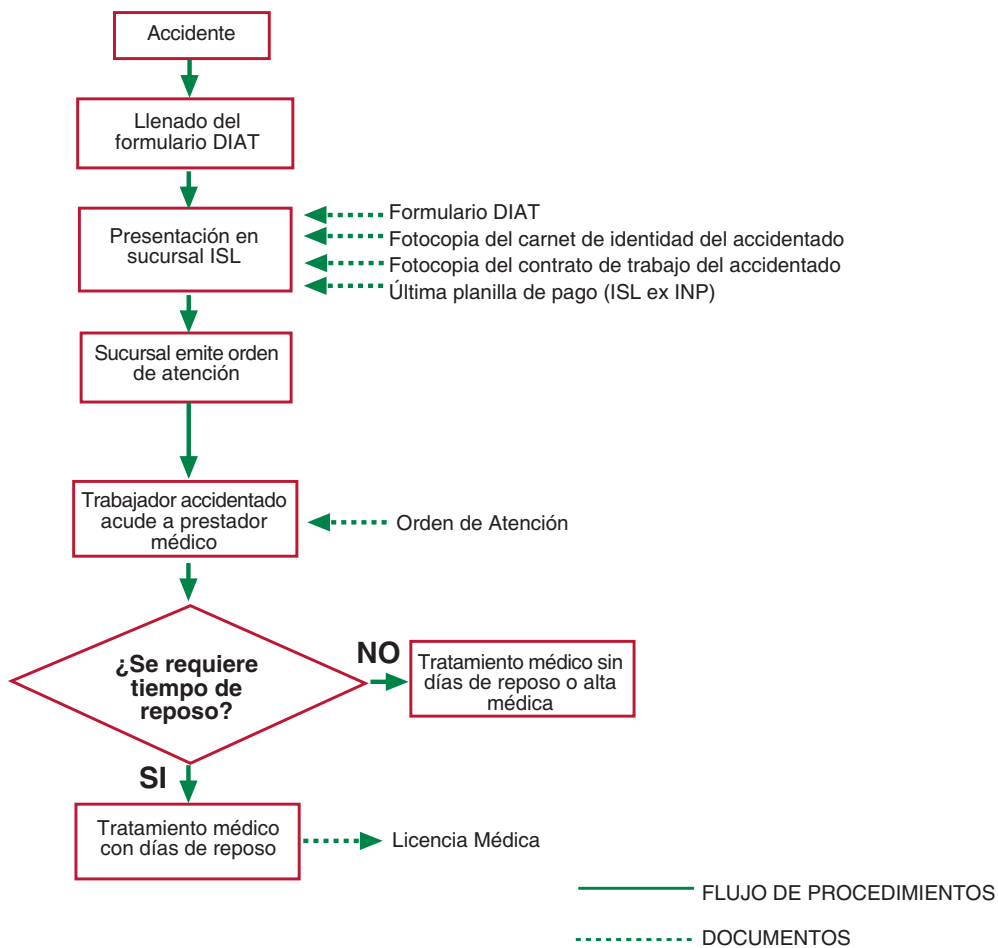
Accidente

Llenado del formulario DIAT

Presentación en sucursal ISL

Formulario DIAT
Fotocopia del carnet de identidad del accidentado
Fotocopia del contrato de trabajo del accidentado
Última planilla de pago (ISL ex INP)

Sucursal emite orden de atención

Trabajador accidentado acude a prestador médico

Orden de Atención

¿Se requiere tiempo de reposo?

NO

Tratamiento médico sin días de reposo o alta médica

SI

Tratamiento médico con días de reposo

Licencia Médica

FLUJO DE PROCEDIMIENTOS

DOCUMENTOS